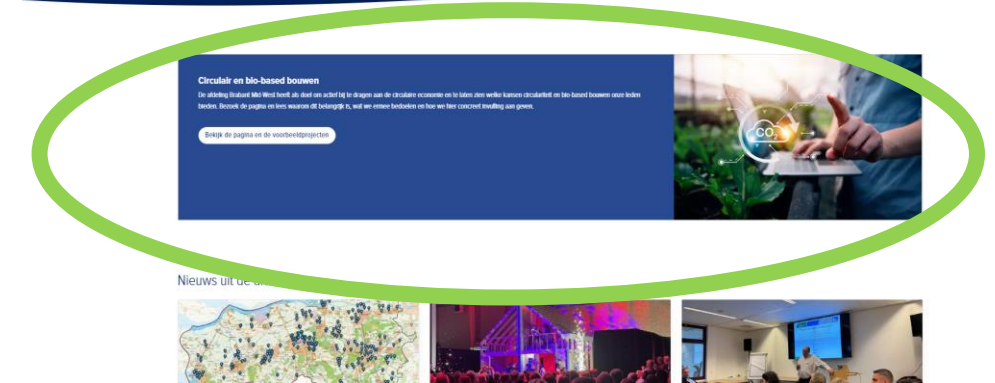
Circulair en bio-based bouwen

De afdeling Brabant Midden-West heeft als doel om actief bij te dragen aan de circulaire economie en te laten zien welke kansen circulariteit en bio-based bouwen onze leden bieden. Bezoek de pagina en lees waarom dit belangrijk is, wat we ermee bedoelen en hoe we hier concreet invulling aan geven.

Bekijk de pagina en de voorbeeldprojecten

$CO_2$

Nieuws uit de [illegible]